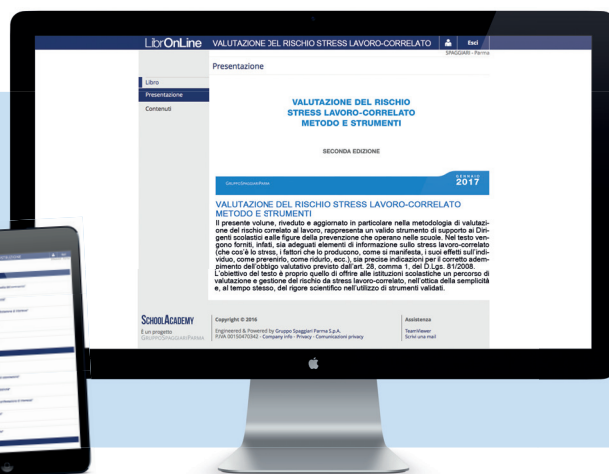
LibrOnLine VALUTAZIONE DEL RISCHIO STRESS LAVORO-CORRELATO

Esci

SPAGGIARI - Parma

Libro

Presentazione

Contenuti

Presentazione

VALUTAZIONE DEL RISCHIO
STRESS LAVORO-CORRELATO
METODO E STRUMENTI

SECONDA EDIZIONE

GRUPPO SPAGGIARI PARMA

GENNAIO
2017

VALUTAZIONE DEL RISCHIO STRESS LAVORO-CORRELATO METODO E STRUMENTI

Il presente volume, riveduto e aggiornato in particolare nella metodologia di valutazione del rischio correlato al lavoro, rappresenta un valido strumento di supporto ai Dirigenti scolastici e alle figure della prevenzione che operano nelle scuole. Nel testo vengono forniti, infatti, sia adeguati elementi di informazione sullo stress lavoro-correlato (che cos'è lo stress, i fattori che lo producono, come si manifesta, i suoi effetti sull'individuo, come prevenirlo, come ridurlo, ecc.), sia precise indicazioni per il corretto adempimento dell'obbligo valutativo previsto dall'art. 28, comma 1, del D.Lgs. 81/2008.
L'obiettivo del testo è proprio quello di offrire alle istituzioni scolastiche un percorso di valutazione e gestione del rischio da stress lavoro-correlato, nell'ottica della semplicità e, al tempo stesso, del rigore scientifico nell'utilizzo di strumenti validati.

SCHOOLACADEMY
È un progetto
GRUPPO SPAGGIARI PARMA

Copyright © 2016
Engineered & Powered by Gruppo Spaggiari Parma S.p.A.
P.IVA 00150470342 - Company info - Privacy - Comunicazioni privacy

Assistenza
TeamViewer
Scrivi una mail